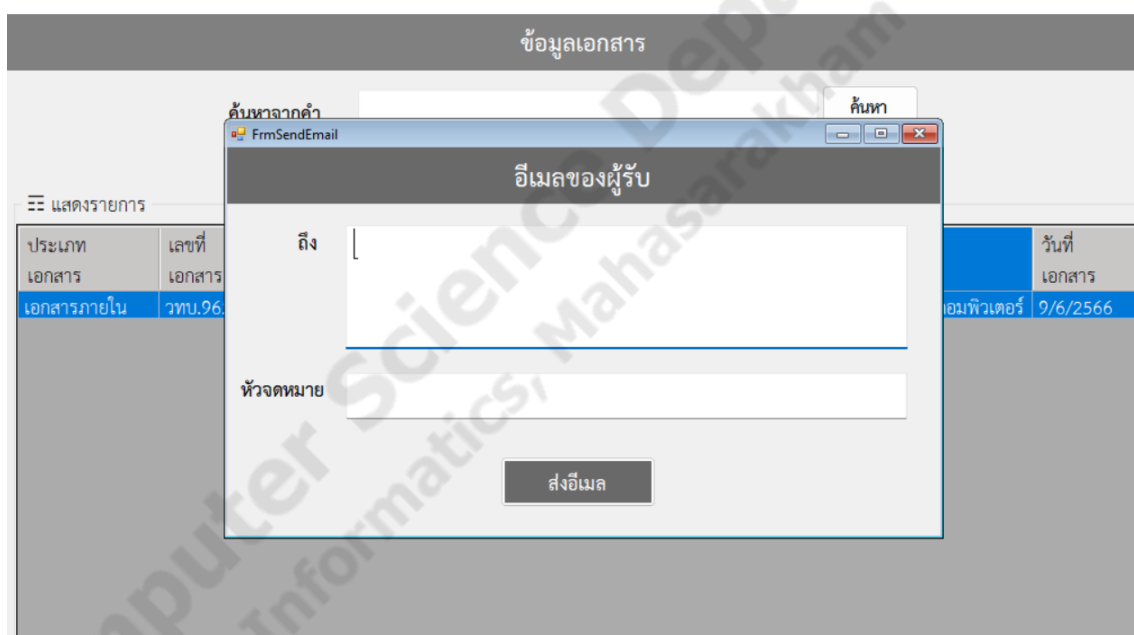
ข้อมูลเอกสาร

ค้นหาจากคำ

ค้นหา

FrmSendEmail

อีเมลของผู้รับ

แสดงรายการ

| ประเภทเอกสาร | เลขที่เอกสาร | | วันที่เอกสาร |
|---|---|---|---|
| เอกสารภายใน | วทบ.96. | อมพิวเตอร์ | 9/6/2566 |

ถึง

หัวจดหมาย

ส่งอีเมล

puter Science Depa
Informatics, Mahasarakham